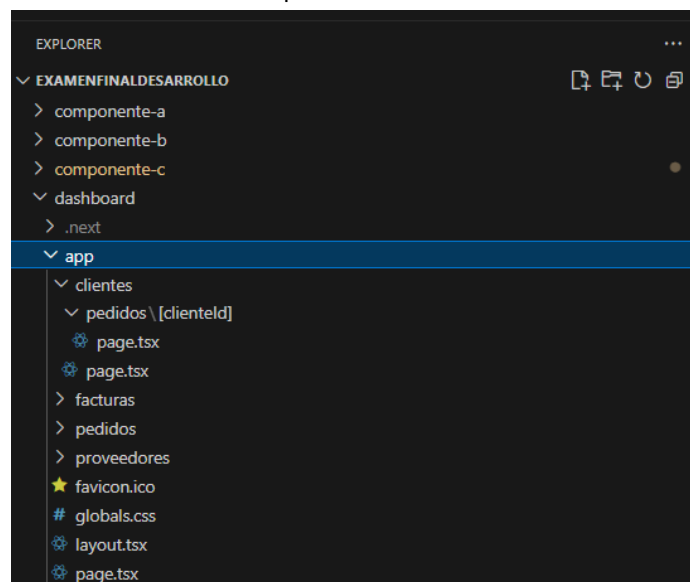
EXPLORER
...
EXAMENFINALDESARROLLO
componente-a
componente-b
componente-c
dashboard
.next
app
clientes
pedidos \ [clienteId]
page.tsx
page.tsx
facturas
pedidos
proveedores
favicon.ico
globals.css
layout.tsx
page.tsx